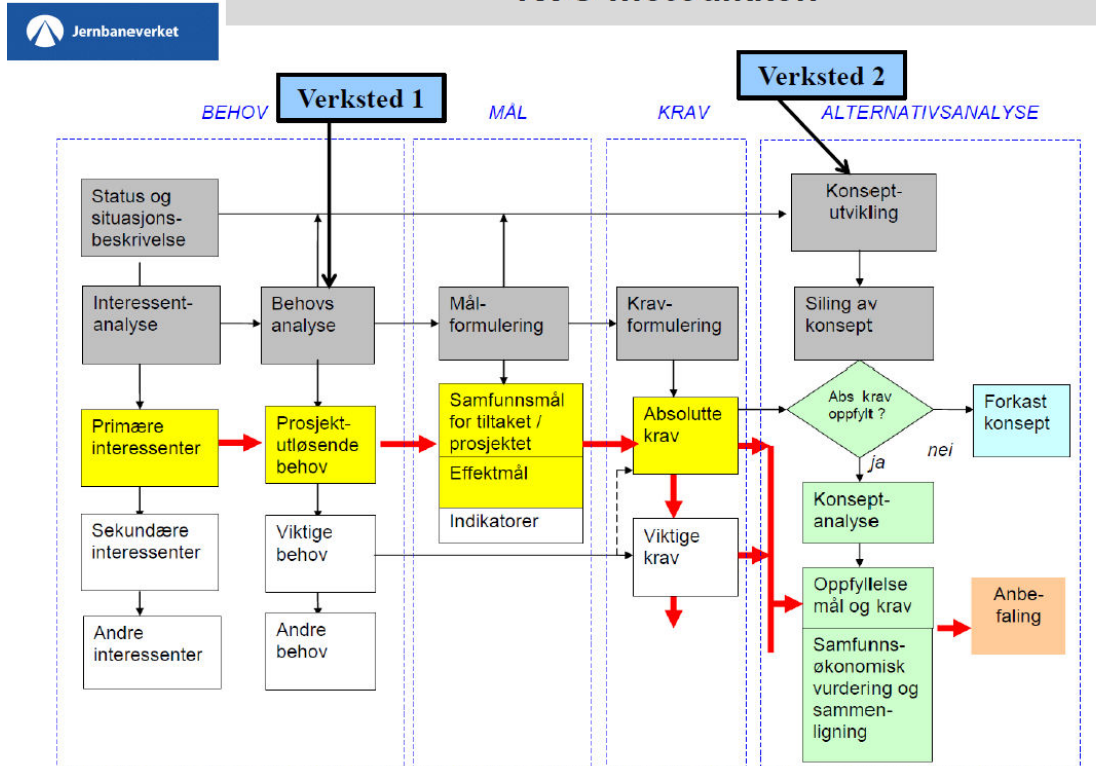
Jernbaneverket

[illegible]

Verksted 1

Verksted 2

BEHOV

MÅL

KRAV

ALTERNATIVSANALYSE

Status og situasjonsbeskrivelse

Interessentanalyse

Behovs analyse

Målformulering

Kravformulering

Konseptutvikling

Siling av konsept

Primære interessenter

Prosjektutløsende behov

Samfunnsmål for tiltaket / prosjektet

Effektmål

Indikatorer

Absolutte krav

Abs krav oppfylt ?

Forkast konsept

nei

ja

Sekundære interessenter

Viktige behov

Viktige krav

Konseptanalyse

Oppfyllelse mål og krav

Anbefaling

Andre interessenter

Andre behov

Samfunnsøkonomisk vurdering og sammenligning